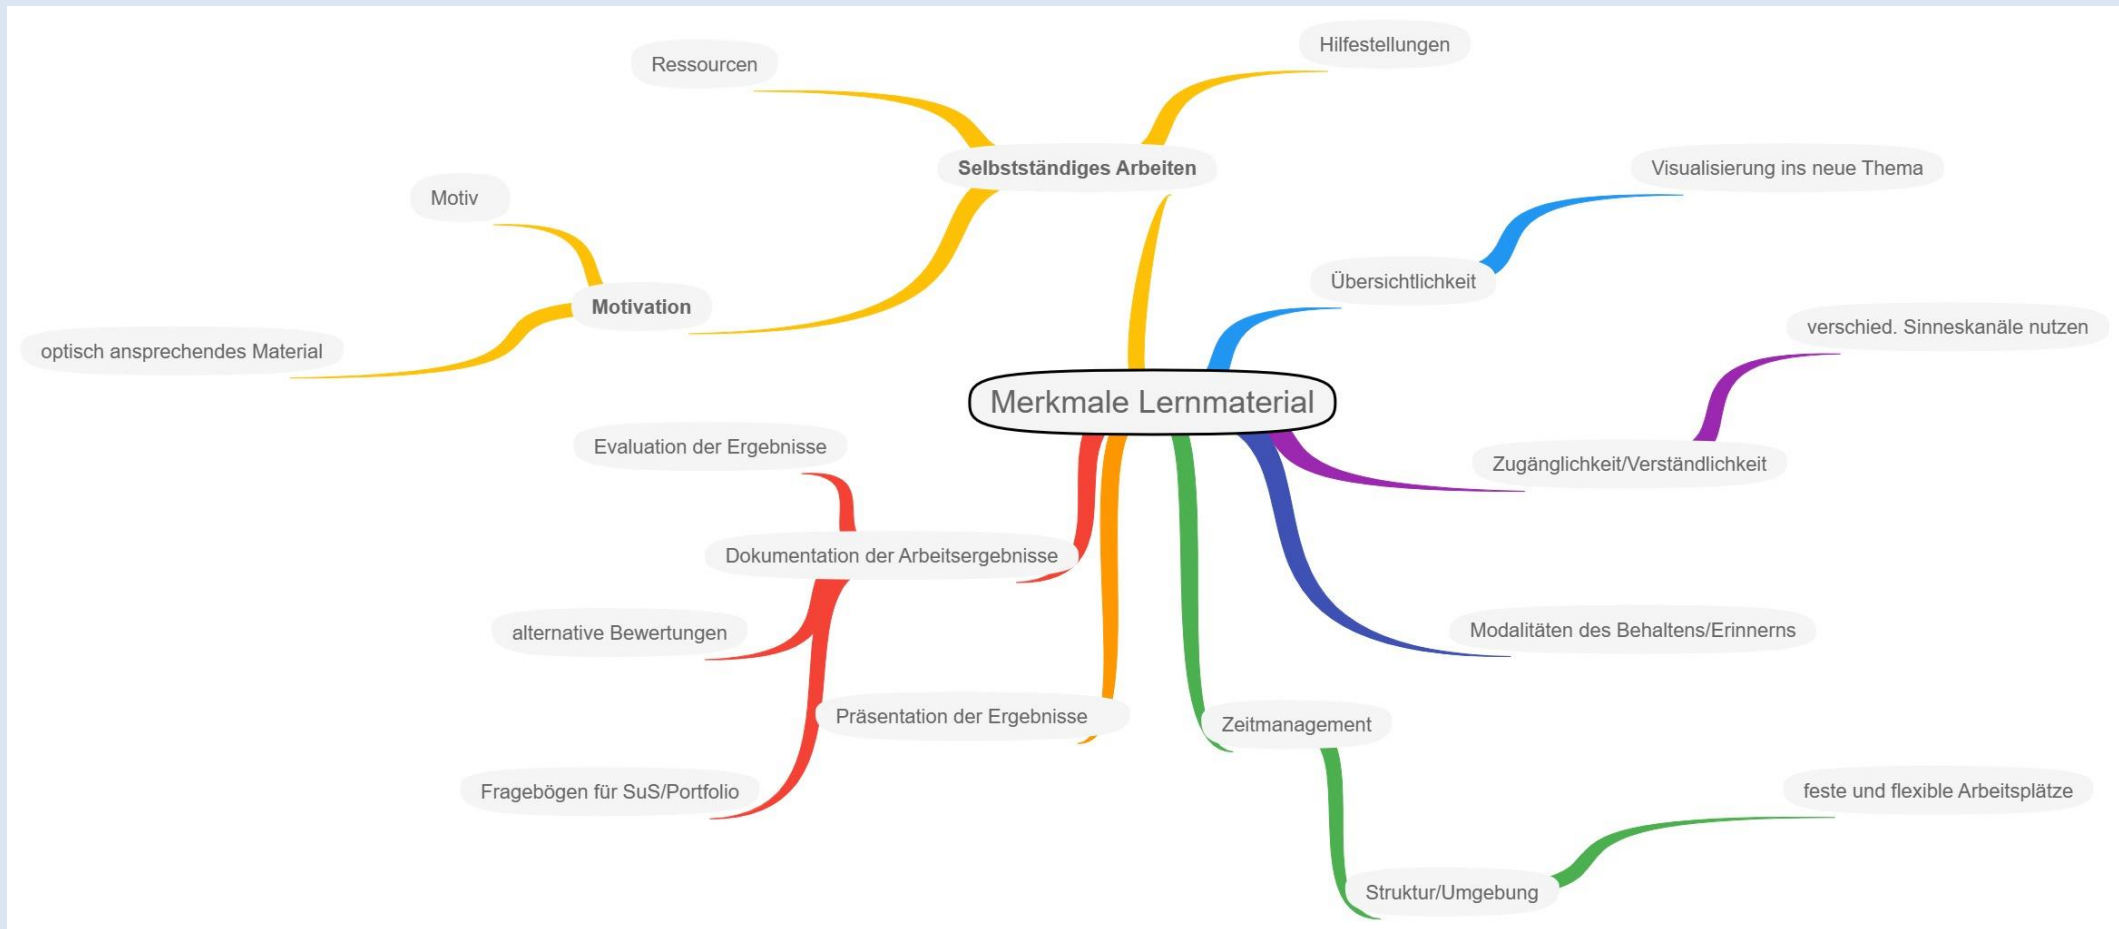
Merkmale Lernmaterial

Selbstständiges Arbeiten
Ressourcen
Hilfestellungen

Motivation
Motiv
optisch ansprechendes Material

Übersichtlichkeit
Visualisierung ins neue Thema

Zugänglichkeit/Verständlichkeit
verschied. Sinneskanäle nutzen

Modalitäten des Behaltens/Erinnerns

Zeitmanagement
Struktur/Umgebung
feste und flexible Arbeitsplätze

Präsentation der Ergebnisse

Dokumentation der Arbeitsergebnisse
Evaluation der Ergebnisse
alternative Bewertungen
Fragebögen für SuS/Portfolio